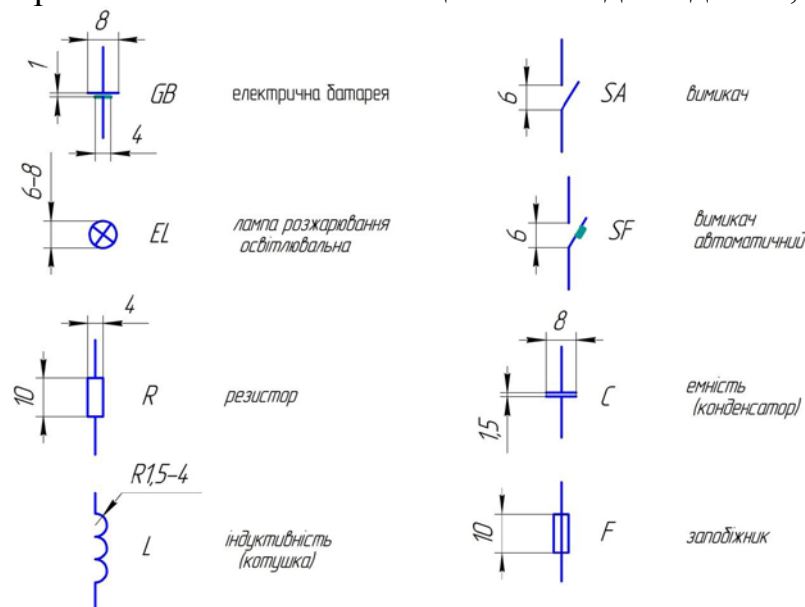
8
1
GB
електрична батарея
4

6
SA
вимикач

6-8
EL
лампа розжарювання освітлювальна

6
SF
вимикач автоматичний

4
10
R
резистор

8
1,5
C
ємність (конденсатор)

R1,5-4
L
індуктивність (котушка)

10
F
запобіжник